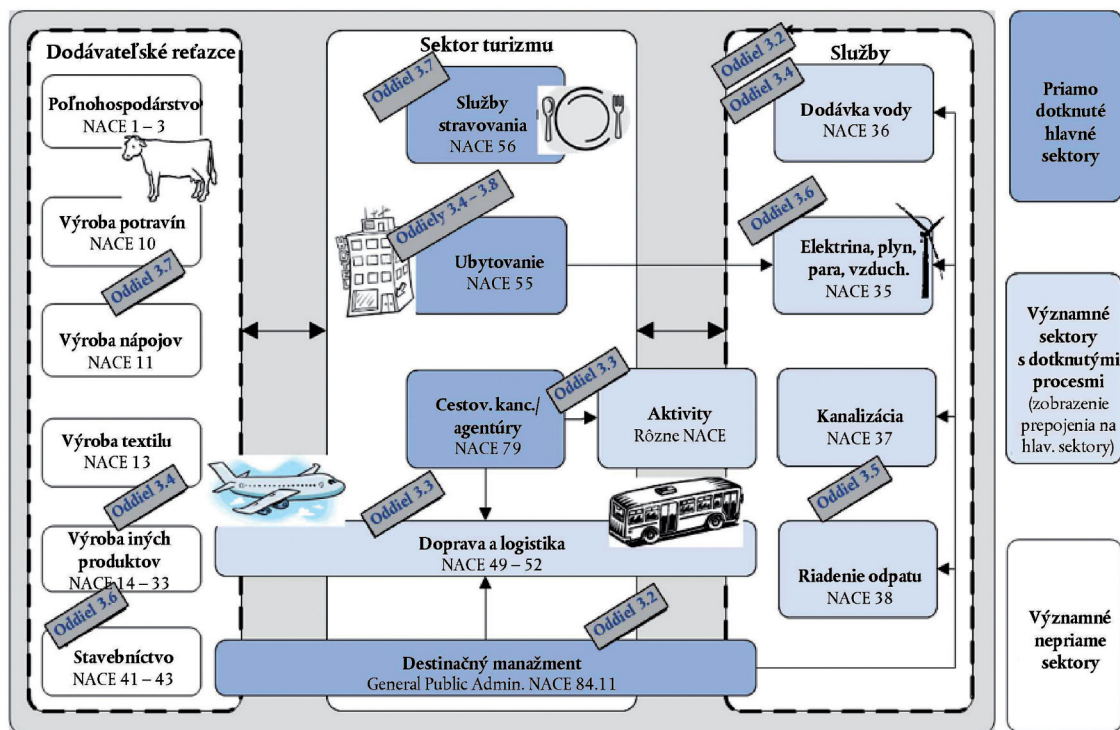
Dodávateľské reťazce

Poľnohospodárstvo
NACE 1 – 3

Výroba potravín
NACE 10

Oddiel 3.7

Výroba nápojov
NACE 11

Výroba textilu
NACE 13

Oddiel 3.4

Výroba iných produktov
NACE 14 – 33

Oddiel 3.6

Stavebníctvo
NACE 41 – 43

Sektor turizmu

Oddiel 3.7

Služby stravovania
NACE 56

Oddiely 3.4 – 3.8

Ubytovanie
NACE 55

Cestov. kanc./ agentúry
NACE 79

Oddiel 3.3

Aktivity
Rôzne NACE

Oddiel 3.3

Doprava a logistika
NACE 49 – 52

Oddiel 3.2

Destinačný manažment
General Public Admin. NACE 84.11

Služby

Oddiel 3.2

Oddiel 3.4

Dodávka vody
NACE 36

Oddiel 3.6

Elektrina, plyn, para, vzduch.
NACE 35

Kanalizácia
NACE 37

Oddiel 3.5

Riadenie odpadu
NACE 38

Priamo dotknuté hlavné sektory

Významné sektory s dotknutými procesmi (zobrazenie prepojenia na hlav. sektory)

Významné nepriame sektory